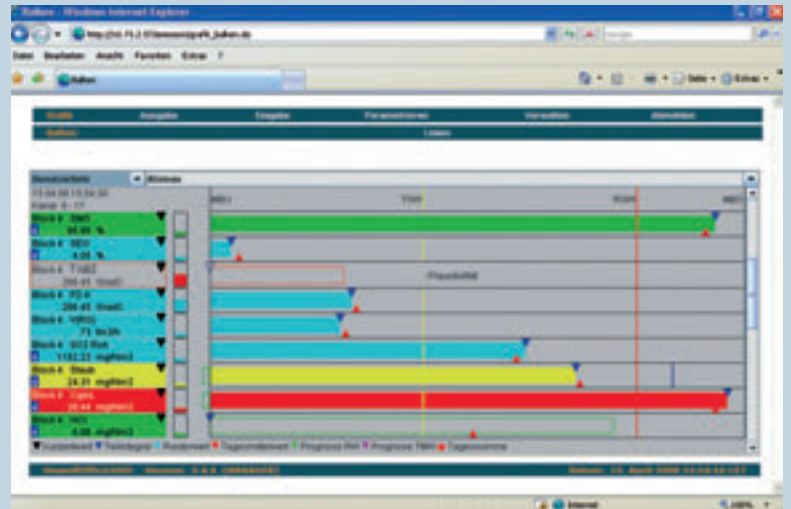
Balken - Windows Internet Explorer

http://10.15.2.57/senext/grafik_balken.do

Datei Bearbeiten Ansicht Favoriten Extras ?

Balken

Seite Extras

Grafik Ausgabe Eingabe Parametrieren Verwalten Abmelden

Balken Listen

Datenstandard Kleinste

15.04.08 15:54:30
Kanal: 9 - 17

Block 4 SMS
95.95 %

Block 4 SEU
4.05 %

Block 4 T-VBZ
266.41 Grad

Block 4 FD-4
266.45 Grad

Block 4 VBRG
71 Nm3/h

Block 4 SO2 Roh
1182.23 mg/Nm3

Block 4 Staub
24.31 mg/Nm3

Block 4 Cges
20.44 mg/Nm3

Block 4 HCl
0.00 mg/Nm3

Plausibilität

Grundfeld Teiltagstand Rundenwert Tagesmittelwert Prognose HW Prognose TMW Tagessumme

Datum: 15. April 2008 15:54:34

Internet 100%